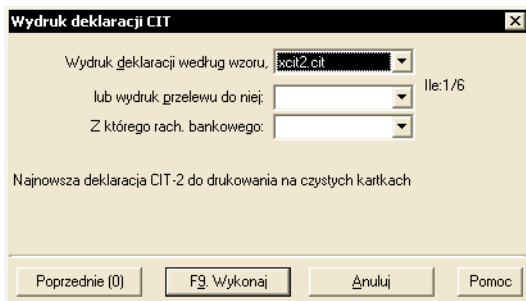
Wydruk deklaracji CIT

Wydruk deklaracji według wzoru, xcit2.cit

Ile:1/6

lub wydruk przelewu do niej:

Z którego rach. bankowego:

Najnowsza deklaracja CIT-2 do drukowania na czystych kartkach

Poprzednie (0)
F9. Wykonaj
Anuluj
Pomoc